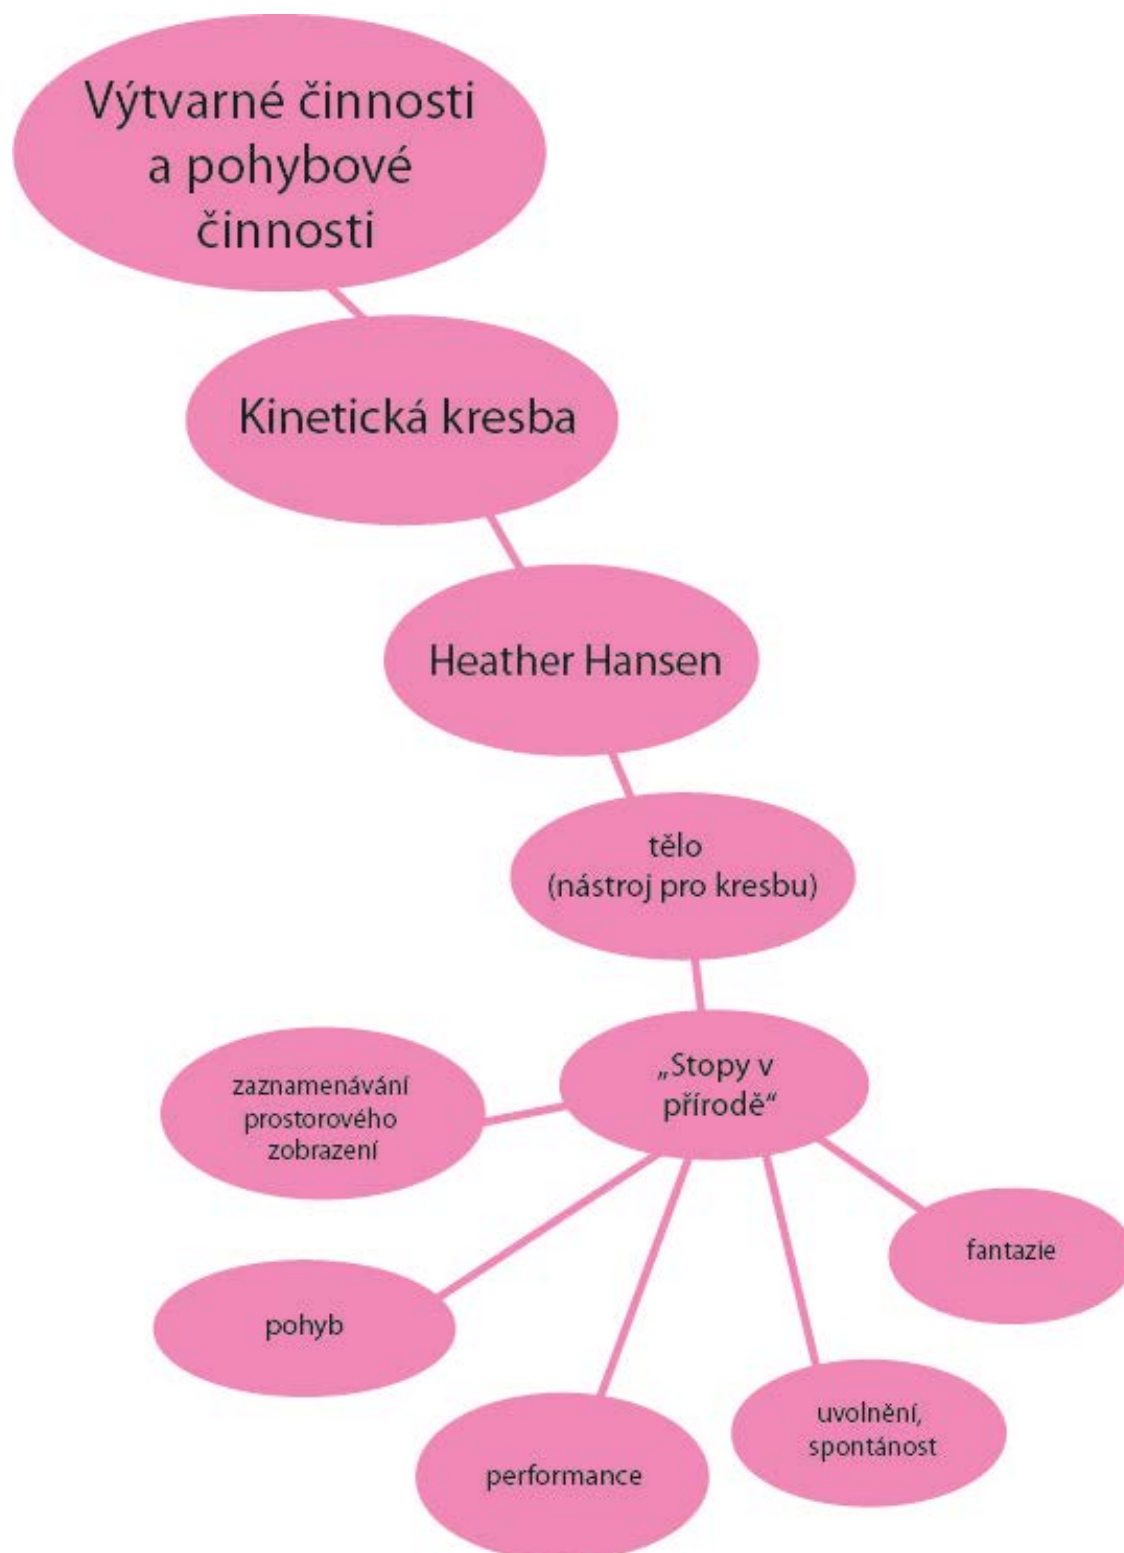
Výtvarné činnosti a pohybové činnosti

Kinetická kresba

Heather Hansen

tělo (nástroj pro kresbu)

„Stopy v přírodě“

zaznamenávání prostorového zobrazení

fantazie

pohyb

uvolnění, spontánost

performance